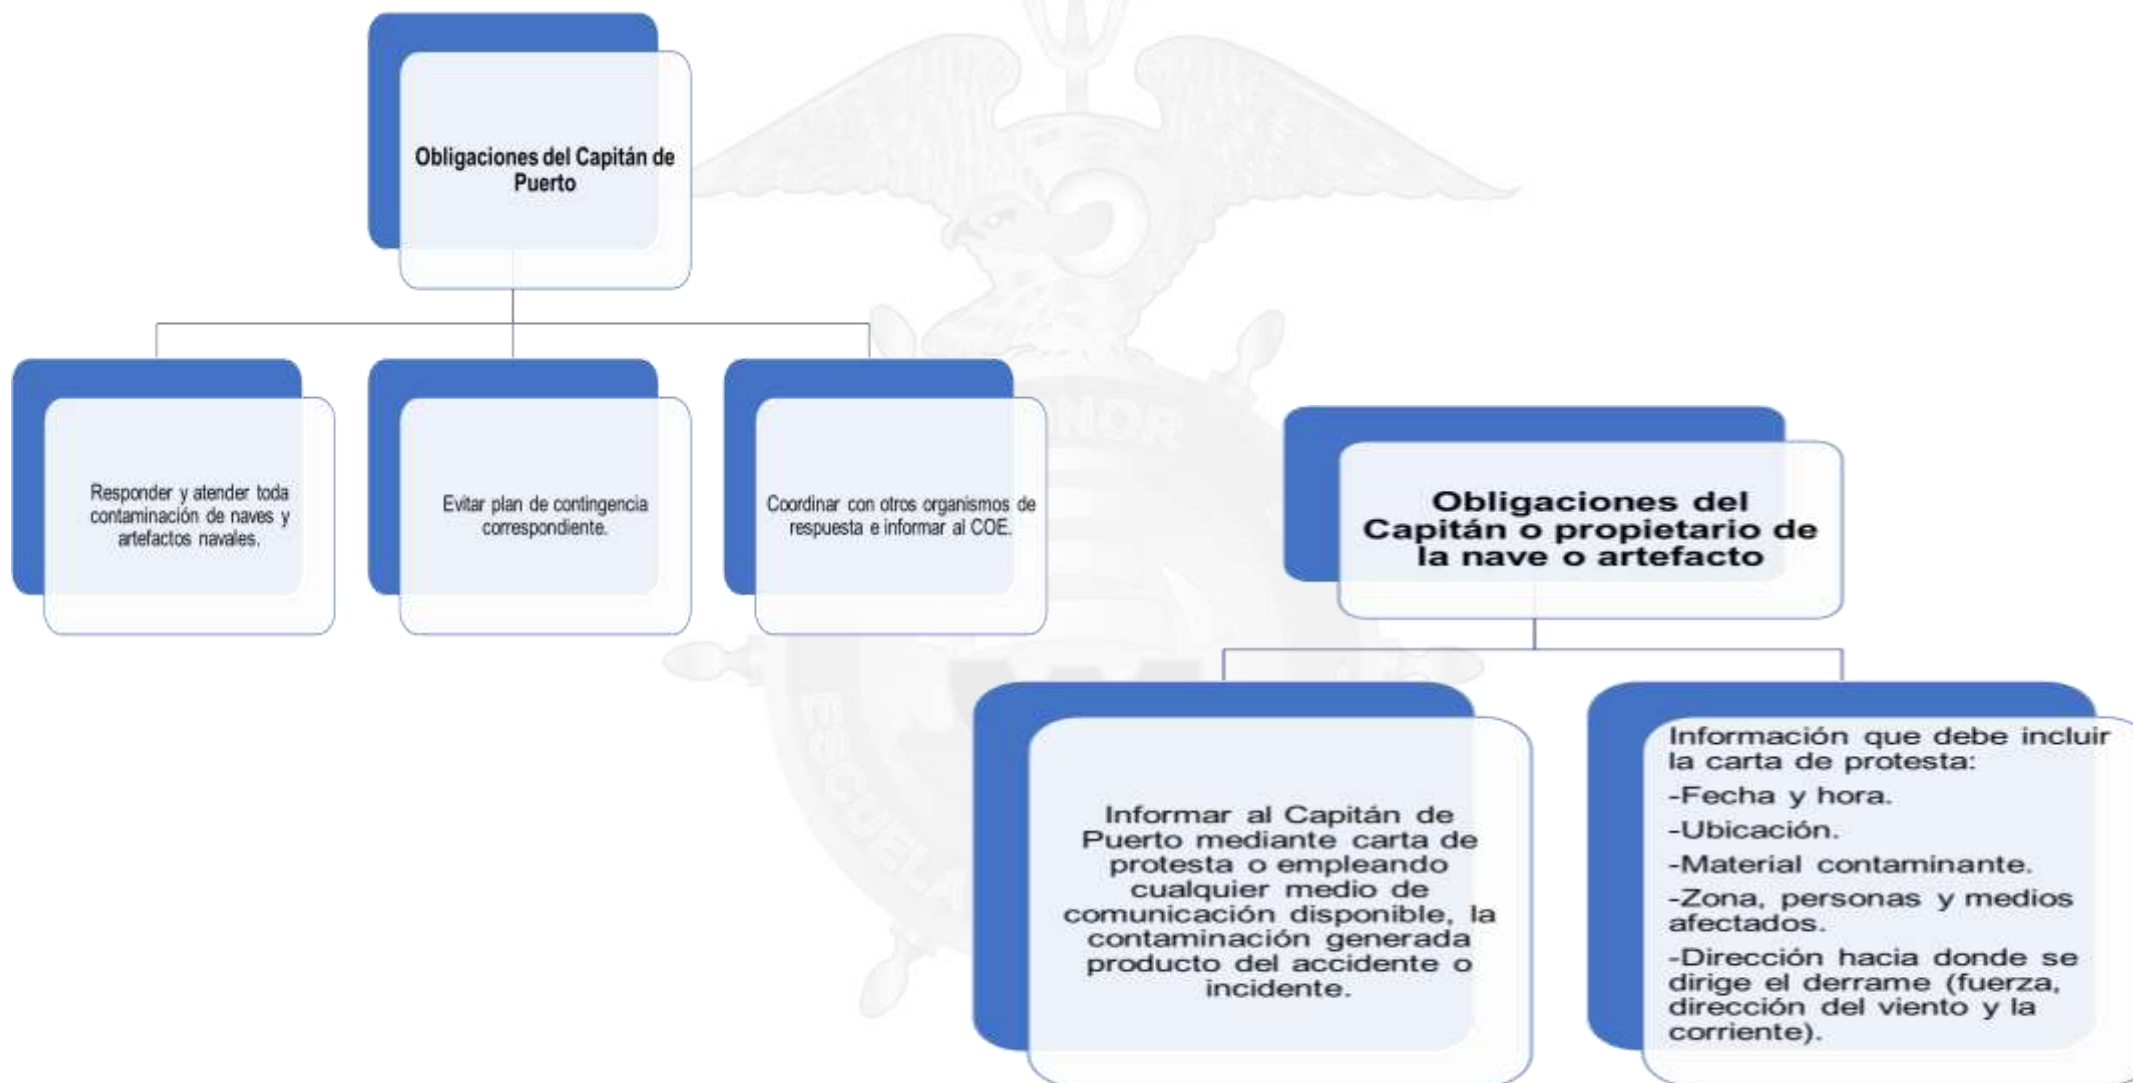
Obligaciones del Capitán de Puerto

Responder y atender toda contaminación de naves y artefactos navales.

Evitar plan de contingencia correspondiente.

Coordinar con otros organismos de respuesta e informar al COE.

Obligaciones del Capitán o propietario de la nave o artefacto

Informar al Capitán de Puerto mediante carta de protesta o empleando cualquier medio de comunicación disponible, la contaminación generada producto del accidente o incidente.

Información que debe incluir la carta de protesta:

-Fecha y hora.

-Ubicación.

-Material contaminante.

-Zona, personas y medios afectados.

-Dirección hacia donde se dirige el derrame (fuerza, dirección del viento y la corriente).